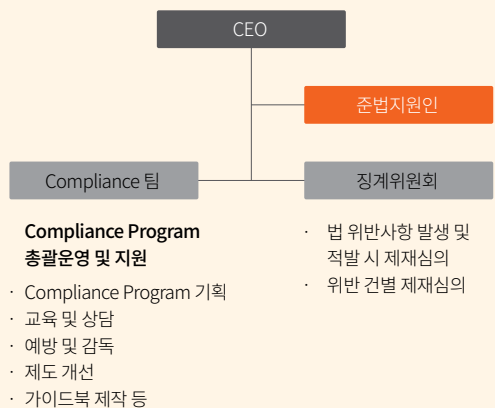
CEO

준법지원인

Compliance 팀

징계위원회

Compliance Program 총괄운영 및 지원

· Compliance Program 기획
· 교육 및 상담
· 예방 및 감독
· 제도 개선
· 가이드북 제작 등

· 법 위반사항 발생 및 적발 시 제재심의
· 위반 건별 제재심의